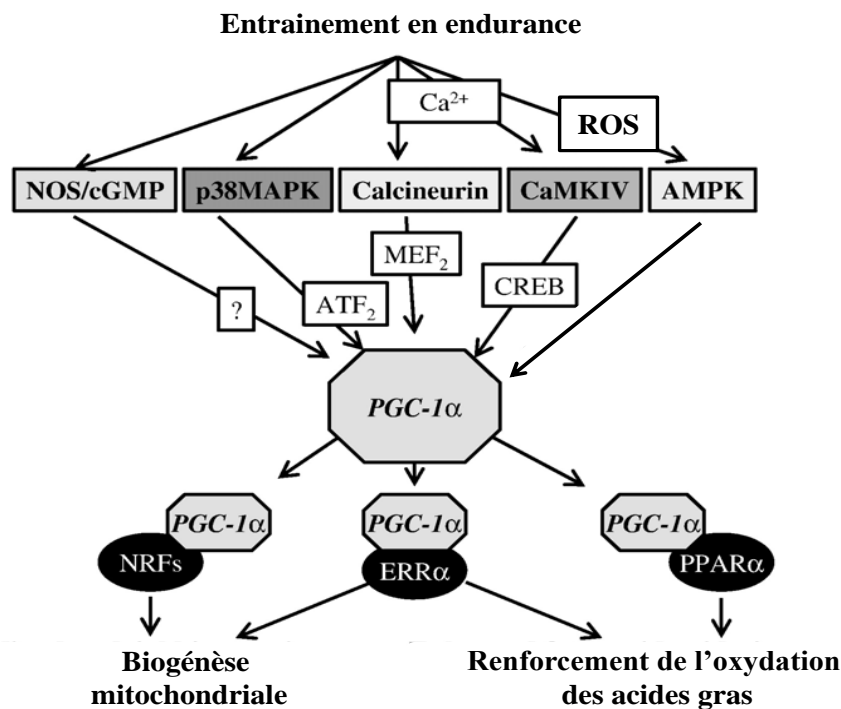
Entrainement en endurance

$Ca^{2+}$

ROS

NOS/cGMP

p38MAPK

Calcineurin

CaMKIV

AMPK

$MEF_2$

CREB

?

$ATF_2$

PGC-1α

PGC-1α

NRFs

PGC-1α

ERRα

PGC-1α

PPARα

Biogénèse mitochondriale

Renforcement de l'oxydation des acides gras